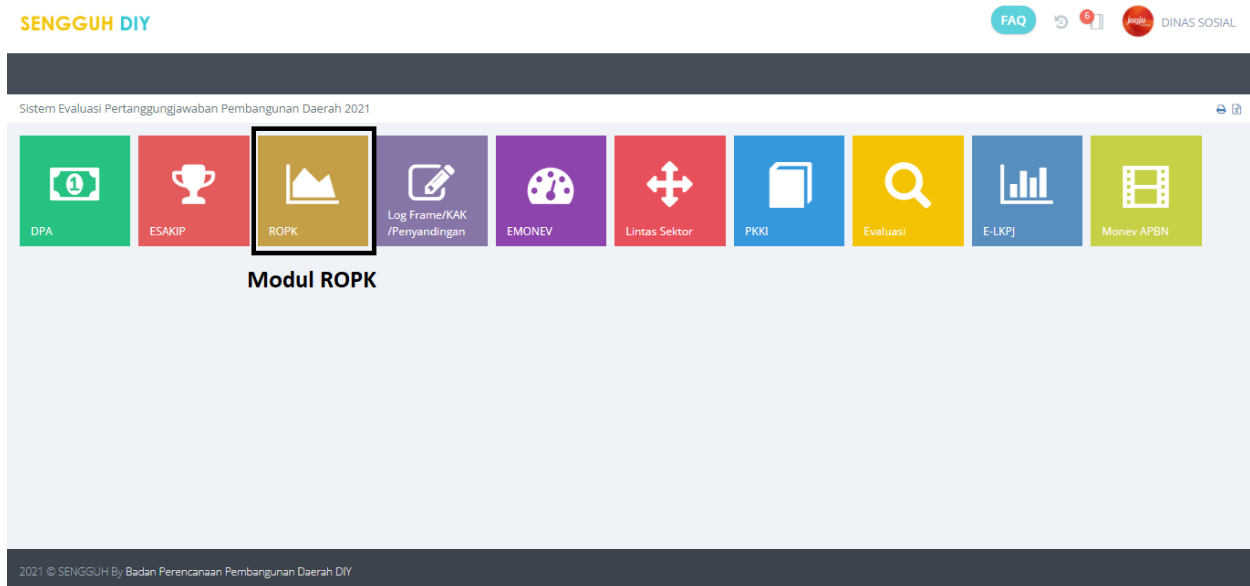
SENGGUH DIY

FAQ 6 DINAS SOSIAL

Sistem Evaluasi Pertanggungjawaban Pembangunan Daerah 2021

DPA

ESAKIP

ROPK

Log Frame/KAK /Penyandingan

EMONEV

Lintas Sektor

PKKI

Evaluasi

E-LKPJ

Monev APBN

Modul ROPK

2021 © SENGGUH By Badan Perencanaan Pembangunan Daerah DIY